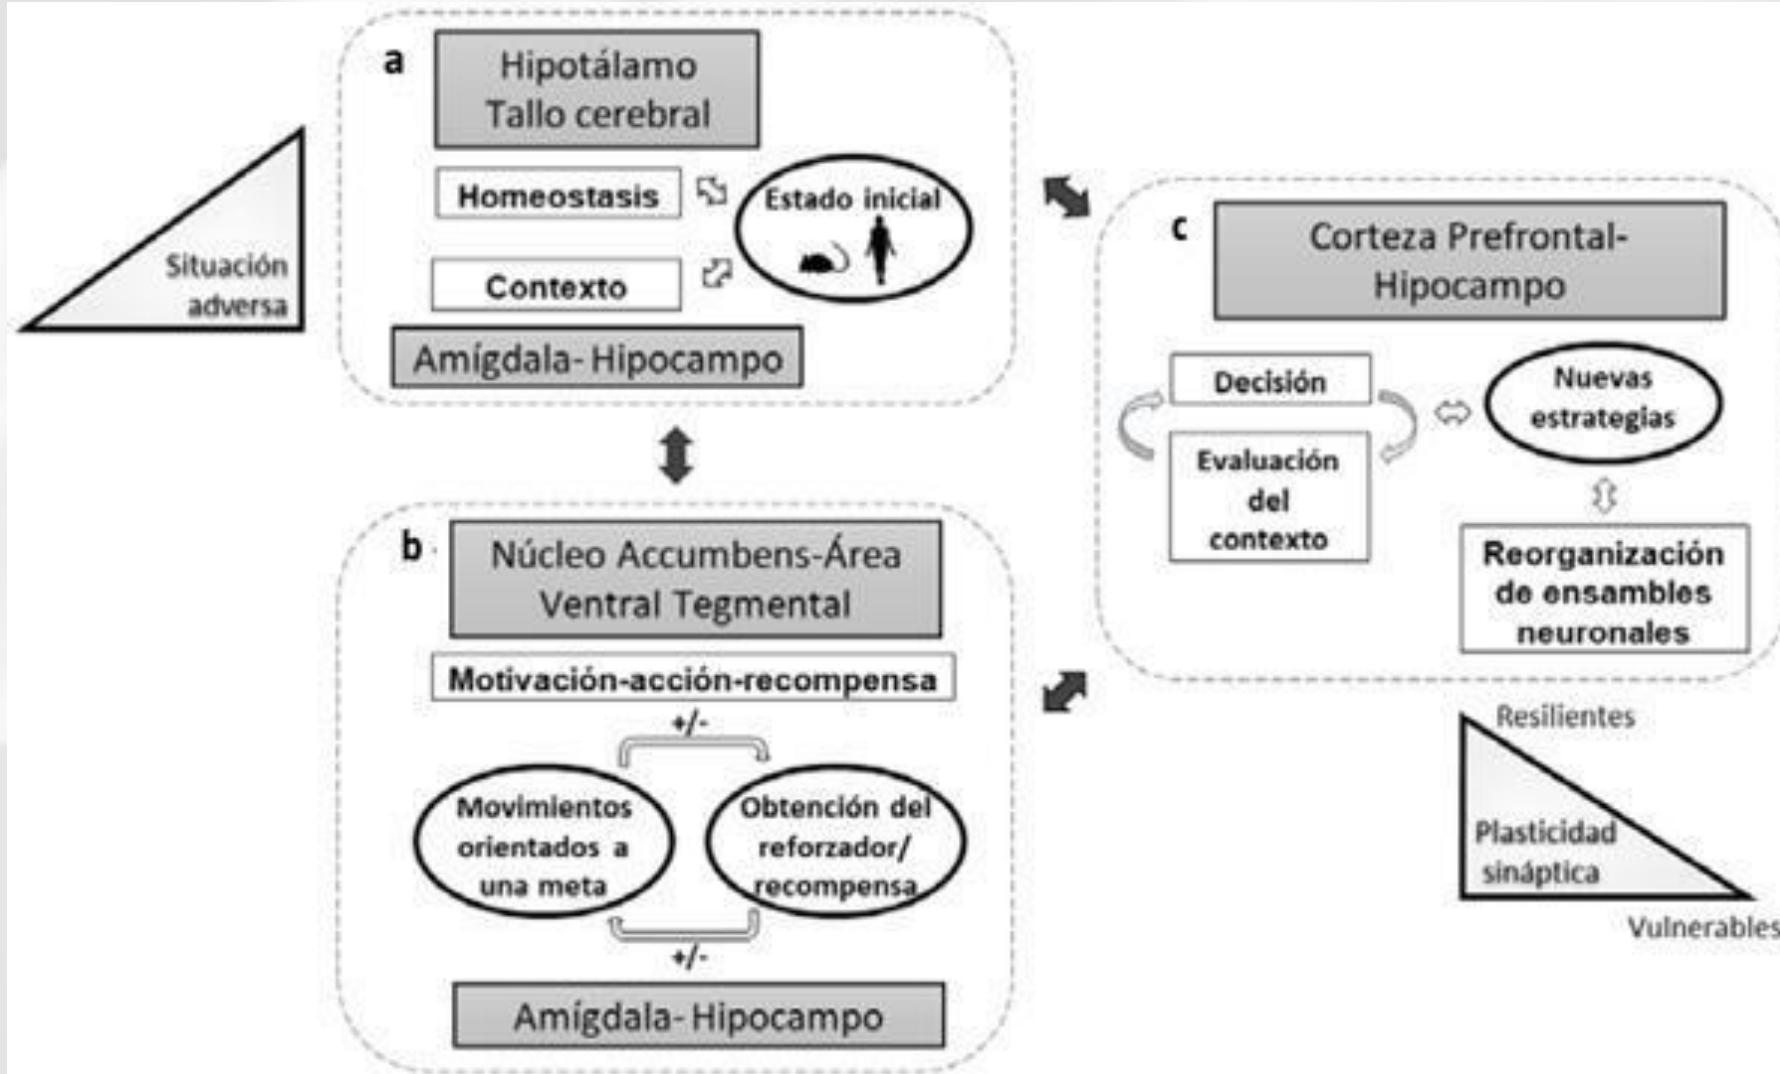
Situación adversa

a

Hipotálamo
Tallo cerebral

Homeostasis

Contexto

Estado inicial

Amígdala- Hipocampo

c

Corteza Prefrontal-
Hipocampo

Decisión

Evaluación del contexto

Nuevas estrategias

Reorganización de ensambles neuronales

b

Núcleo Accumbens-Área
Ventral Tegmental

Motivación-acción-recompensa

+/-

Movimientos orientados a una meta

Obtención del reforzador/ recompensa

+/-

Amígdala- Hipocampo

Resilientes

Plasticidad sináptica

Vulnerables